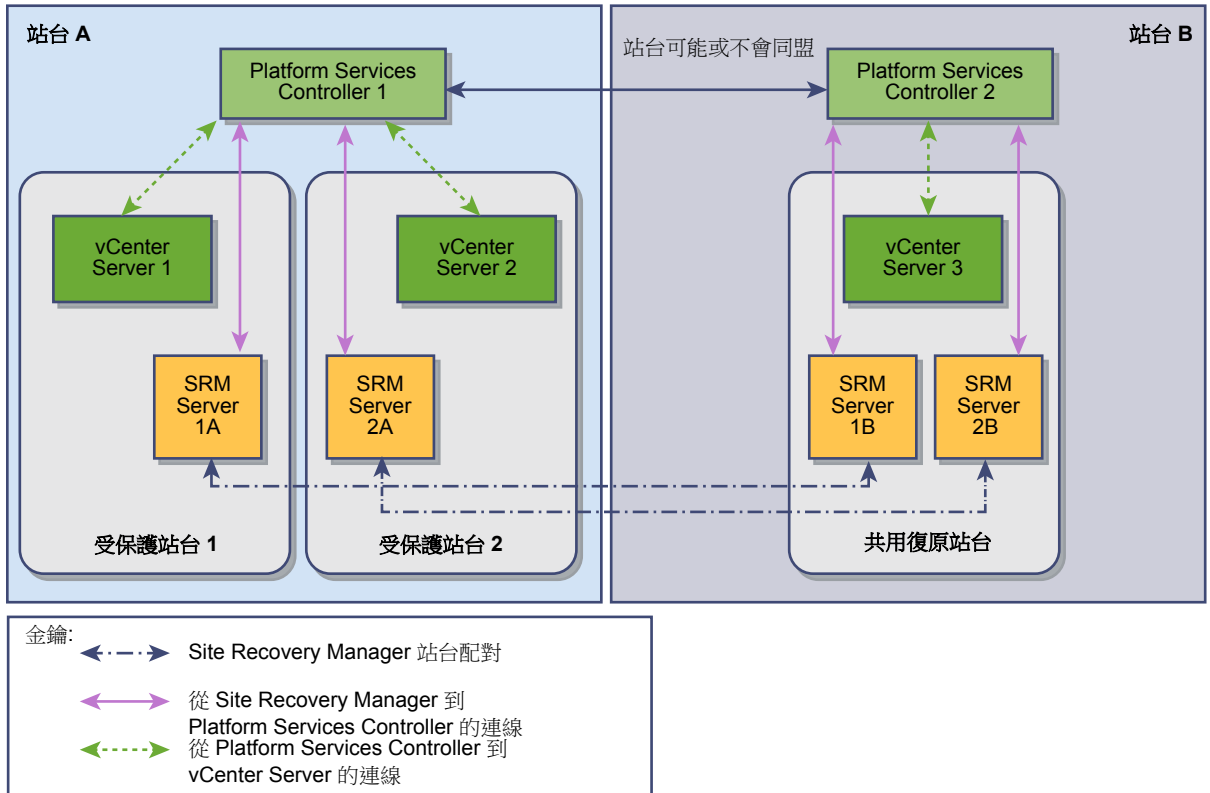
站台 A

站台 B

站台可能或不會同盟

Platform Services Controller 1

Platform Services Controller 2

vCenter Server 1

vCenter Server 2

vCenter Server 3

SRM Server 1A

SRM Server 2A

SRM Server 1B

SRM Server 2B

受保護站台 1

受保護站台 2

共用復原站台

金鑰:

Site Recovery Manager 站台配對

從 Site Recovery Manager 到 Platform Services Controller 的連線

從 Platform Services Controller 到 vCenter Server 的連線